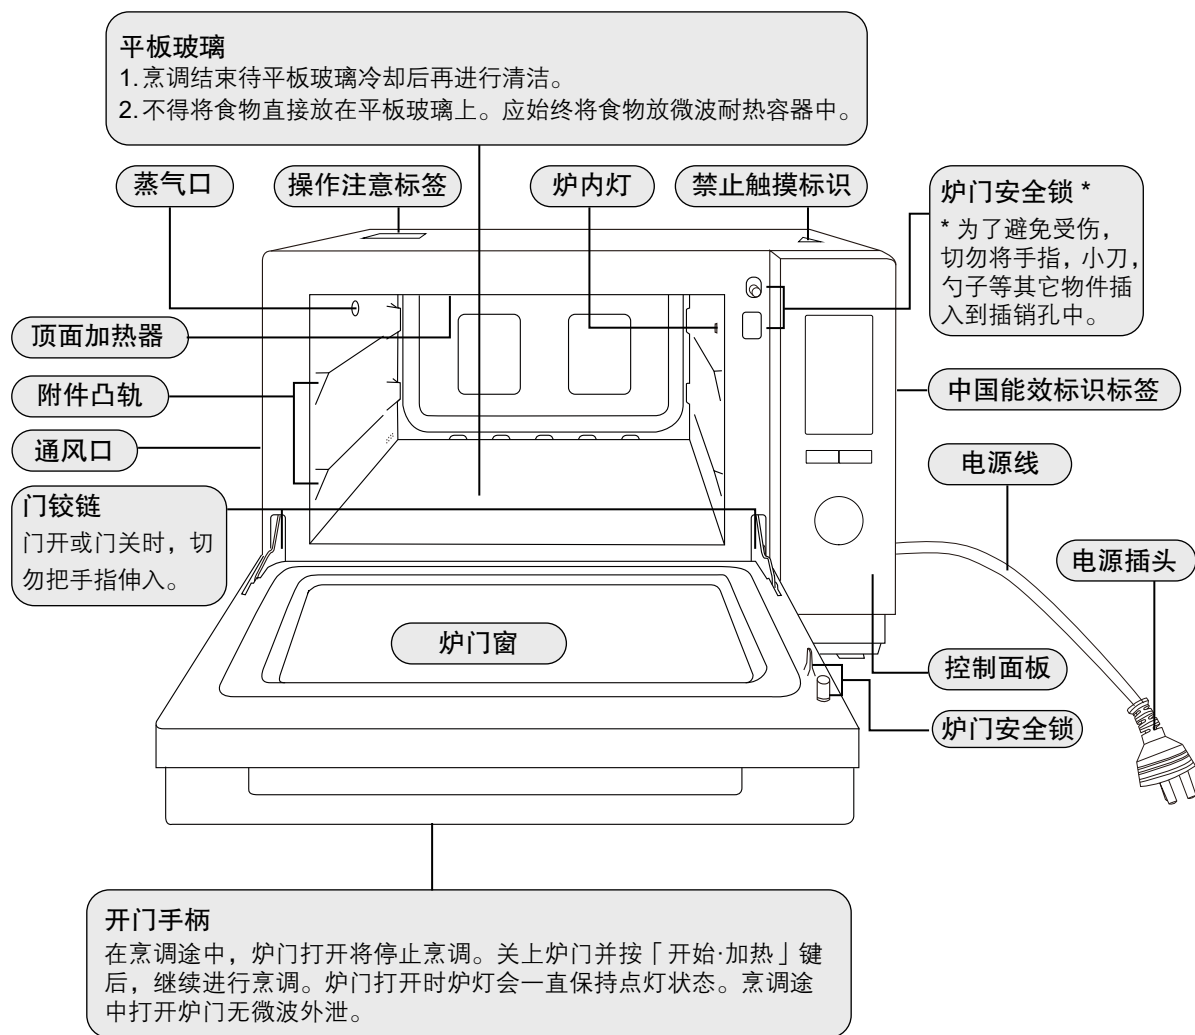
平板玻璃
1. 烹调结束待平板玻璃冷却后再进行清洁。
2. 不得将食物直接放在平板玻璃上。应始终将食物放微波耐热容器中。

蒸气口

操作注意标签

炉内灯

禁止触摸标识

炉门安全锁 *
* 为了避免受伤，切勿将手指，小刀，勺子等其它物件插入到插销孔中。

顶面加热器

附件凸轨

中国能效标识标签

通风口

电源线

门铰链
门开或门关时，切勿把手指伸入。

电源插头

炉门窗

控制面板

炉门安全锁

开门手柄
在烹调途中，炉门打开将停止烹调。关上炉门并按「开始·加热」键后，继续进行烹调。炉门打开时炉灯会一直保持点灯状态。烹调途中打开炉门无微波外泄。